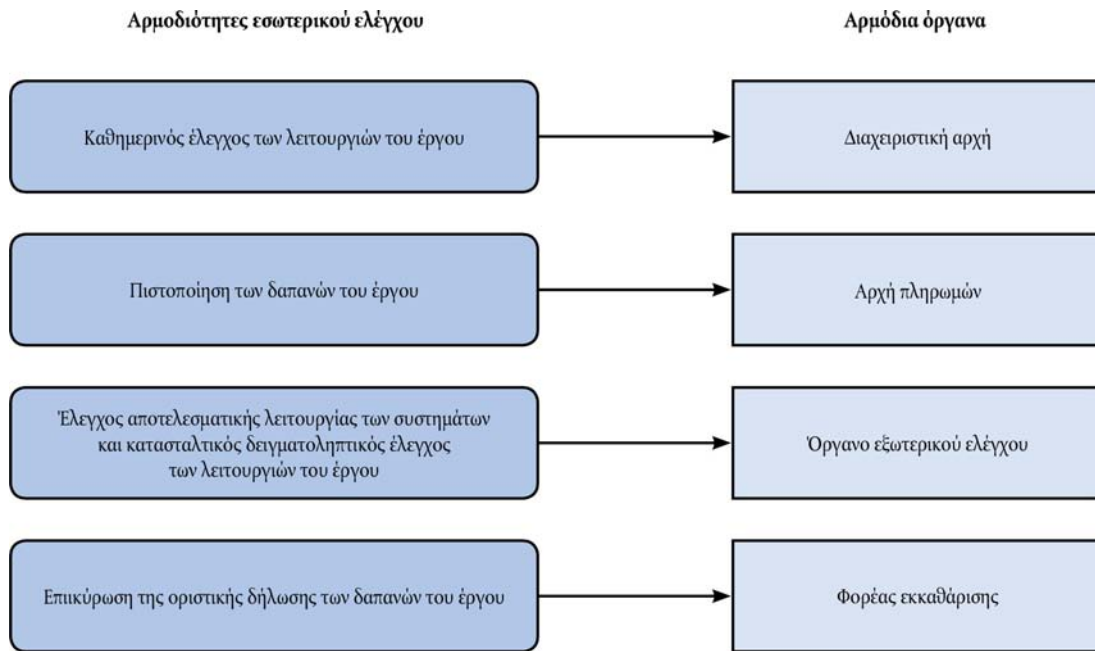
Αρμοδιότητες εσωτερικού ελέγχου

Αρμόδια όργανα

Καθημερινός έλεγχος των λειτουργιών του έργου

Διαχειριστική αρχή

Πιστοποίηση των δαπανών του έργου

Αρχή πληρωμών

Έλεγχος αποτελεσματικής λειτουργίας των συστημάτων και κατασταλτικός δειγματοληπτικός έλεγχος των λειτουργιών του έργου

Όργανο εξωτερικού ελέγχου

Επικύρωση της οριστικής δήλωσης των δαπανών του έργου

Φορέας εκκαθάρισης